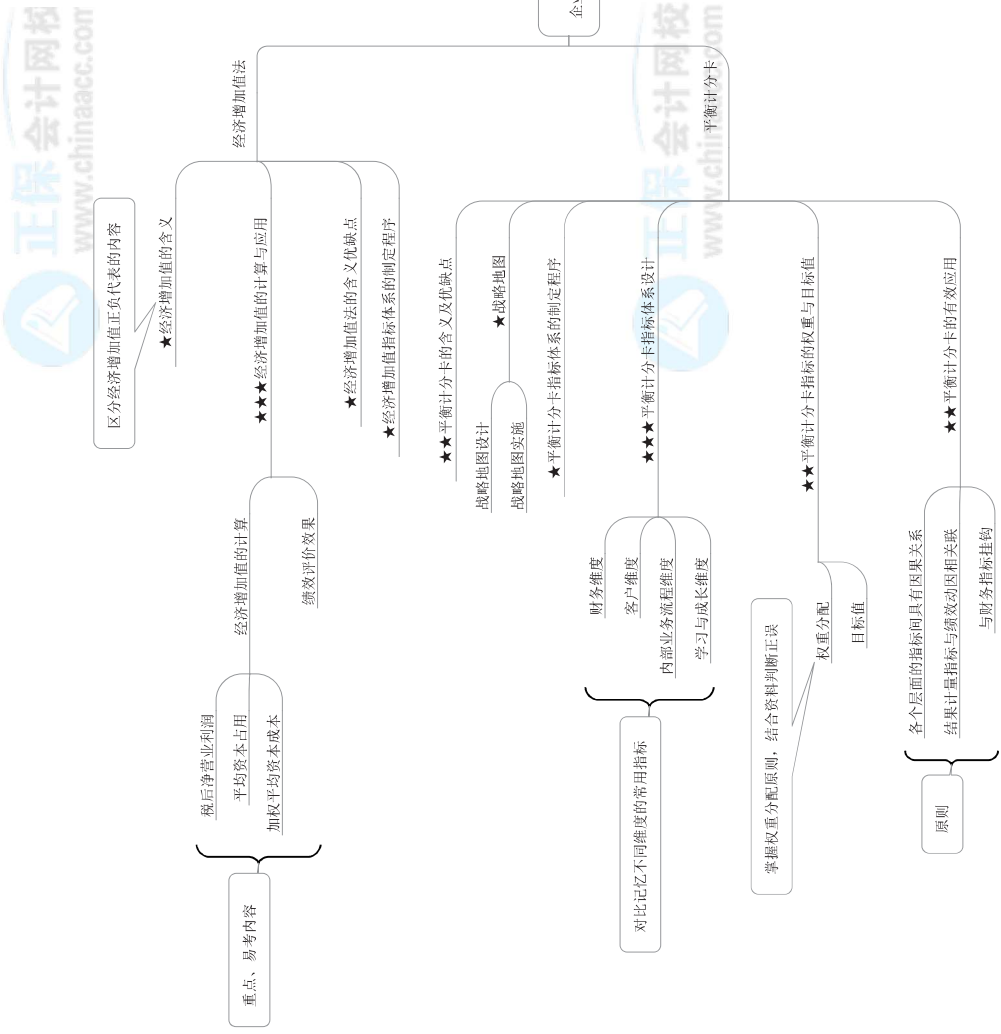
企

经济增加值法

区分经济增加值正负代表的内容

★经济增加值的含义

★★★经济增加值的计算与应用

经济增加值的计算

税后净营业利润

平均资本占用

加权平均资本成本

重点、易考内容

绩效评价效果

★经济增加值法的含义优缺点

★经济增加值指标体系的制定程序

平衡计分卡

★★平衡计分卡的含义及优缺点

★战略地图

战略地图设计

战略地图实施

★平衡计分卡指标体系的制定程序

★★★平衡计分卡指标体系设计

财务维度

客户维度

内部业务流程维度

学习与成长维度

对比记忆不同维度的常用指标

★★平衡计分卡指标的权重与目标值

权重分配

掌握权重分配原则，结合资料判断正误

目标值

★★平衡计分卡的有效应用

各个层面的指标间具有因果关系

结果计量指标与绩效动因相关联

与财务指标挂钩

原则

www.chinaacc.com